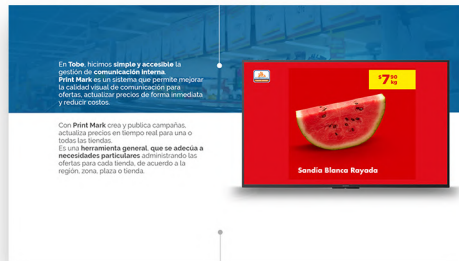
En Tobe, hicimos simple y accesible la gestión de comunicación interna. Print Mark es un sistema que permite mejorar la calidad visual de comunicación para ofertas, actualizar precios de forma inmediata y reducir costos.

Con Print Mark crea y publica campañas, actualiza precios en tiempo real para una o todas las tiendas. Es una herramienta general, que se adecúa a necesidades particulares administrando las ofertas para cada tienda, de acuerdo a la región, zona, plaza o tienda.

$7$ $^{90}$ kg

Sandía Blanca Rayada